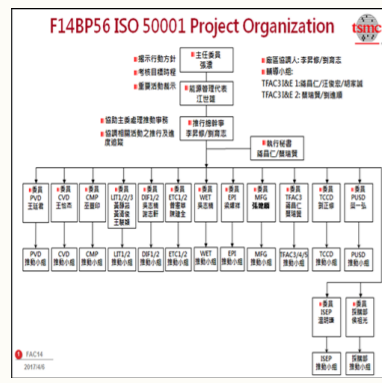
F14BP56 ISO 50001 Project Organization

tsmc

主任委員
張遠

■提示行動方針
■考核目標時程
■重要政策指示

能源管理代表
江世雄

■廠區協調人: 李昇修/劉育志
■輔導小組:
TFAC3 1&E 1:蔣昌仁/汪俊宏/胡家誠
TFAC3 1&E 2: 蔡瑞賢/劉儀德

■協助主委處理推動事務
■協調相關活動之推行及進度追蹤

推行總幹事
李昇修/劉育志

執行秘書
蔣昌仁/蔡瑞賢

★委員 PVD 王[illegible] | ★委員 CVD 王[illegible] | ★委員 CMP 呂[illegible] | ★委員 LIT1/2/3 吳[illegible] 吳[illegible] 王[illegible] | ★委員 DIF1/2 吳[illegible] 謝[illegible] | ★委員 ETC1/2 曹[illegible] 陳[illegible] | ★委員 WET 吳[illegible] | ★委員 EPI 梁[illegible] | ★委員 MFG 張維麒 | ★委員 TFAC3 蔣昌仁 蔡瑞賢 | ★委員 TCCD 劉正修 | ★委員 PUSD 謝一弘

PVD 推動小組 | CVD 推動小組 | CMP 推動小組 | LIT1/2/3 推動小組 | DIF1/2 推動小組 | ETC1/2 推動小組 | WET 推動小組 | EPI 推動小組 | MFG 推動小組 | TFAC3/4/5 推動小組 | TCCO 推動小組 | PUSD 推動小組

★委員 ISEP 溫明陳 | ★委員 採購部 伊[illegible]

ISEP 推動小組 | 採購部 推動小組

FAC14
2017/4/6